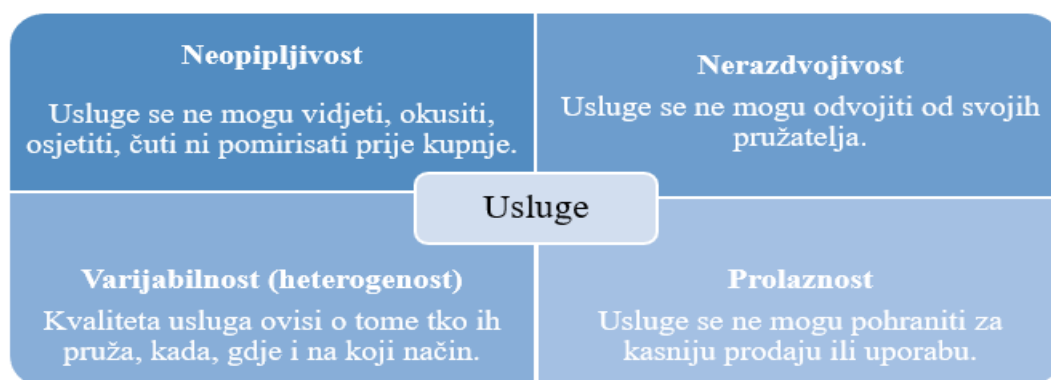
Neopipljivost

Usluge se ne mogu vidjeti, okusiti, osjetiti, čuti ni pomirisati prije kupnje.

Nerazdvojivost

Usluge se ne mogu odvojiti od svojih pružatelja.

Usluge

Varijabilnost (heterogenost)

Kvaliteta usluga ovisi o tome tko ih pruža, kada, gdje i na koji način.

Prolaznost

Usluge se ne mogu pohraniti za kasniju prodaju ili uporabu.